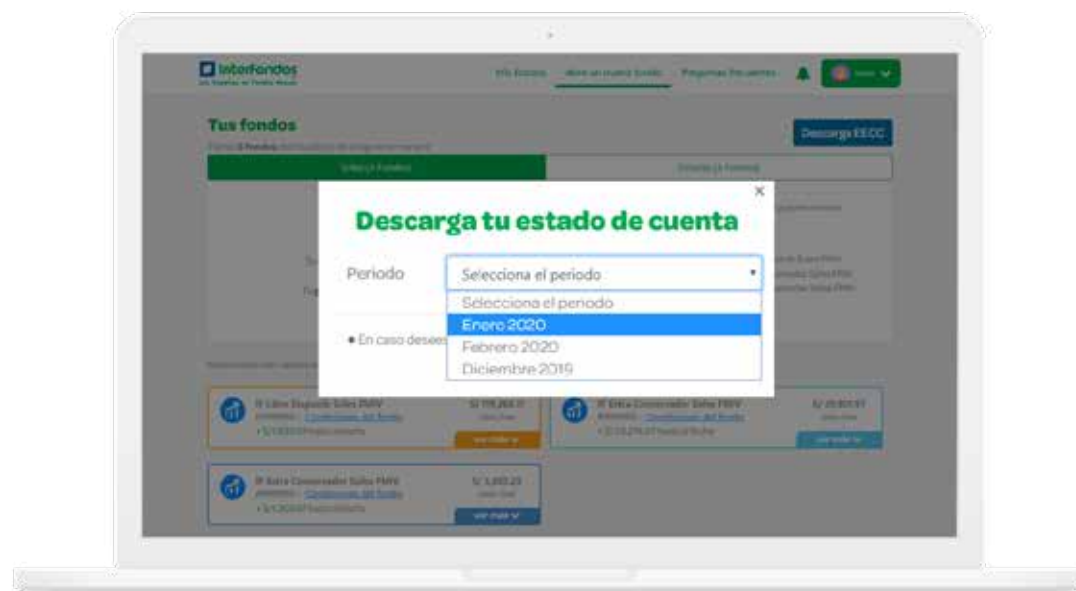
Interfondos

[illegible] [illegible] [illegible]

Tus fondos

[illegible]

Descarga EECC

×

Descarga tu estado de cuenta

Periodo

Selecciona el periodo

Selecciona el periodo

Enero 2020

Febrero 2020

Diciembre 2019

• En caso desee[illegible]

IF Libre Disponib Soles FMIV

IF Extra Conservador Soles FMIV

IF Extra Conservador Soles FMIV